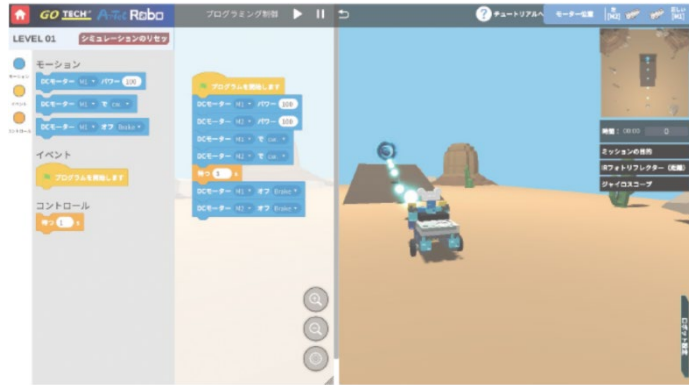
GO TECH A-Tec Robo

プログラミング制御

チュートリアルへ

モーター位置

LEVEL 01

シミュレーションのリセッ

モーション

DCモーター M1 パワー 100

DCモーター M1 を cw.

DCモーター M1 オフ Brake

イベント

プログラムを開始します

コントロール

待つ 1 s

プログラムを開始します

DCモーター M1 パワー 100

DCモーター M2 パワー 100

DCモーター M1 を cw.

DCモーター M2 を ccw.

待つ 1 s

DCモーター M1 オフ Brake

DCモーター M2 オフ Brake

時間：00:00

0

ミッションの説明

Xフォトリフレクター（距離）

ジャイロスコープ